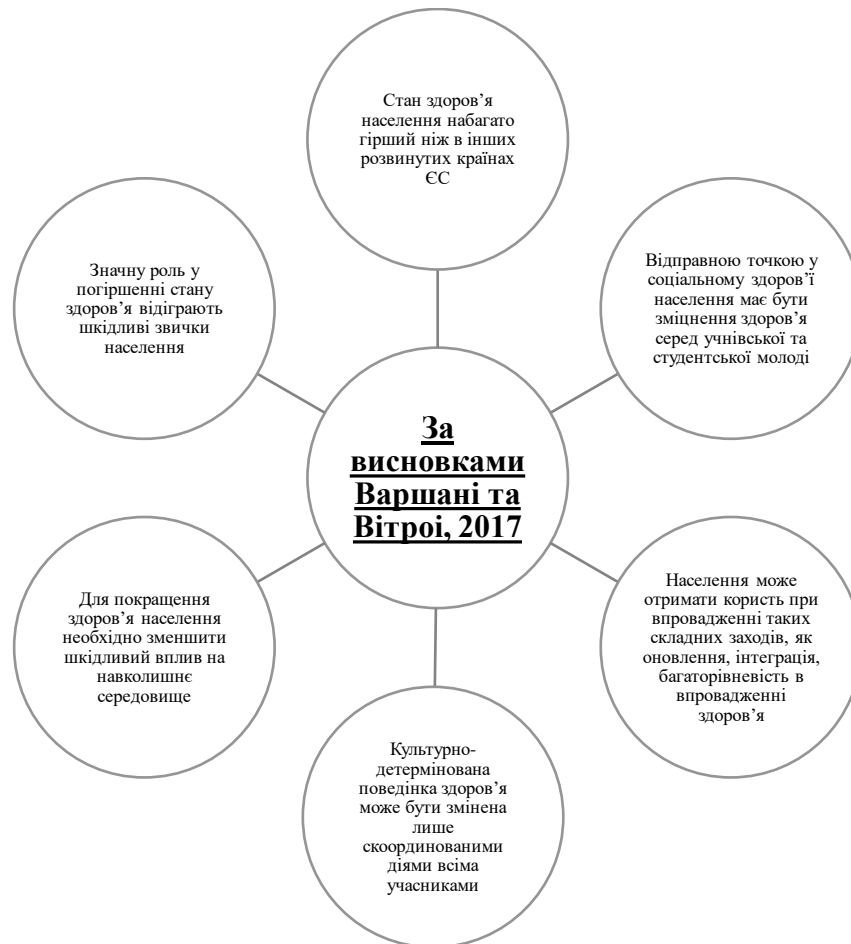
Стан здоров'я населення набагато гірший ніж в інших розвинутих країнах ЄС

Значну роль у погіршенні стану здоров'я відіграють шкідливі звички населення

Відправною точкою у соціальному здоров'ї населення має бути зміцнення здоров'я серед учнівської та студентської молоді

За висновками Варшані та Вітрої, 2017

Для покращення здоров'я населення необхідно зменшити шкідливий вплив на навколишнє середовище

Населення може отримати користь при впровадженні таких складних заходів, як оновлення, інтеграція, багаторівневість в впровадженні здоров'я

Культурно-детермінована поведінка здоров'я може бути змінена лише скоординованими діями всіма учасниками